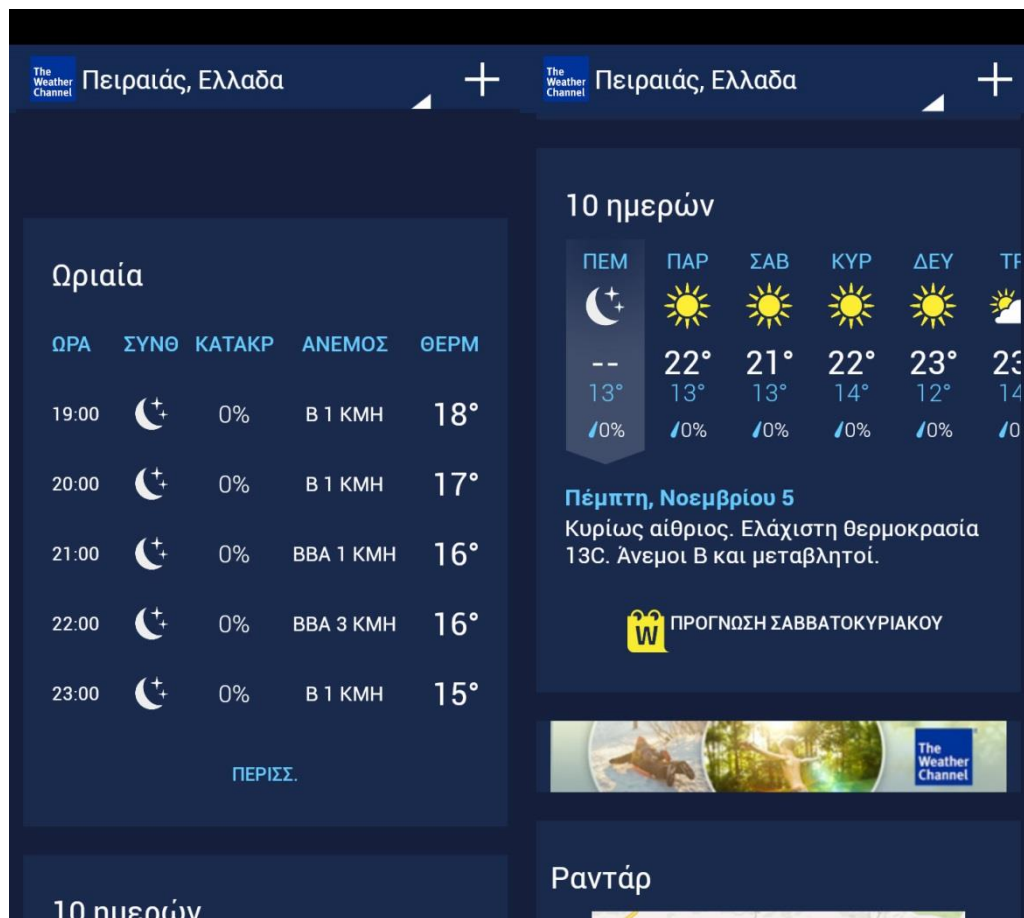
The Weather Channel Πειραιάς, Ελλαδα +

Ωριαία

| ΩΡΑ | ΣΥΝΘ | ΚΑΤΑΚΡ | ΑΝΕΜΟΣ | ΘΕΡΜ |
|---|---|---|---|---|
| 19:00 | | 0% | Β 1 ΚΜΗ | 18° |
| 20:00 | | 0% | Β 1 ΚΜΗ | 17° |
| 21:00 | | 0% | ΒΒΑ 1 ΚΜΗ | 16° |
| 22:00 | | 0% | ΒΒΑ 3 ΚΜΗ | 16° |
| 23:00 | | 0% | Β 1 ΚΜΗ | 15° |

ΠΕΡΙΣΣ.

10 ημερών

The Weather Channel Πειραιάς, Ελλαδα +

10 ημερών

| ΠΕΜ | ΠΑΡ | ΣΑΒ | ΚΥΡ | ΔΕΥ | ΤΡ |
|---|---|---|---|---|---|
| -- | 22° | 21° | 22° | 23° | 23 |
| 13° | 13° | 13° | 14° | 12° | 14 |
| 0% | 0% | 0% | 0% | 0% | 0 |

Πέμπτη, Νοεμβρίου 5
Κυρίως αίθριος. Ελάχιστη θερμοκρασία 13C. Άνεμοι Β και μεταβλητοί.

W ΠΡΟΓΝΩΣΗ ΣΑΒΒΑΤΟΚΥΡΙΑΚΟΥ

The Weather Channel

Ραντάρ